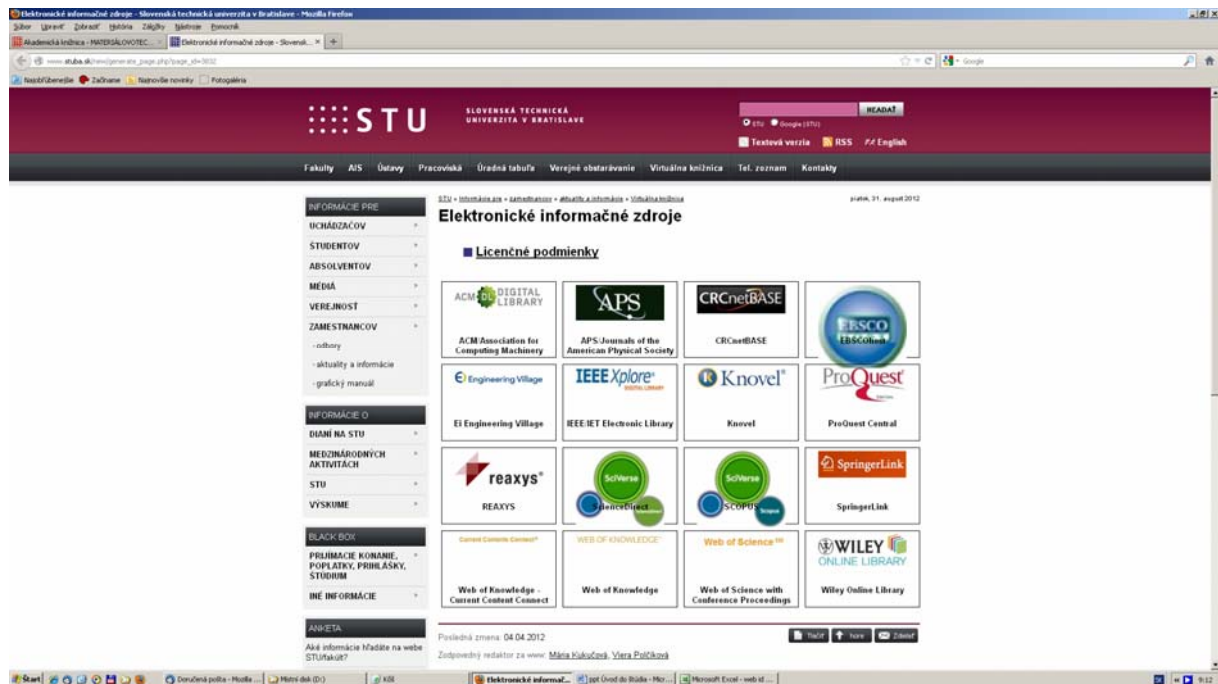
Elektronické informačné zdroje - Slovenská technická univerzita v Bratislave - Mozilla Firefox
Súbor Upraviť Zobraziť História Záložky Nástroje Pomocník
Akademická knižnica - MATERIÁLOVOTEC... Elektronické informačné zdroje - Slovensk... +
www.stuba.sk/new/generate_page.php?page_id=3832
Google
Najnavštevovanejšie Začíname Najnovšie novinky Fotogaléria

STU SLOVENSKÁ TECHNICKÁ UNIVERZITA V BRATISLAVE
HĽADAŤ
STU Google (STU)
Textová verzia RSS English

Fakulty AIS Ústavy Pracoviská Úradná tabuľa Verejné obstarávanie Virtuálna knižnica Tel. zoznam Kontakty

INFORMÁCIE PRE
UCHÁDZAČOV
ŠTUDENTOV
ABSOLVENTOV
MÉDIÁ
VEREJNOSŤ
ZAMESTNANCOV
- odbory
- aktuality a informácie
- grafický manuál

INFORMÁCIE O
DIANÍ NA STU
MEDZINÁRODNÝCH AKTIVITÁCH
STU
VÝSKUME

BLACK BOX
PRIJÍMACIE KONANIE, POPLATKY, PRIHLÁŠKY, ŠTÚDIUM
INÉ INFORMÁCIE

ANKETA
Aké informácie hľadáte na webe STU/fakúlt?

STU » Informácie pre » zamestnancov » aktuality a informácie » Virtuálna knižnica
piatok, 31. august 2012
Elektronické informačné zdroje

Licenčné podmienky

| ACM DIGITAL LIBRARY<br>ACM/Association for Computing Machinery | APS<br>APS/Journals of the American Physical Society | CRCnetBASE<br>CRCnetBASE | EBSCO EBSCOhost |
|---|---|---|---|
| Engineering Village<br>Ei Engineering Village | IEEE Xplore DIGITAL LIBRARY<br>IEEE/IET Electronic Library | Knovel<br>Knovel | ProQuest<br>ProQuest Central |
| reaxys<br>REAXYS | SciVerse ScienceDirect | SciVerse SCOPUS Scopus | SpringerLink<br>SpringerLink |
| Current Contents Connect<br>Web of Knowledge - Current Content Connect | WEB OF KNOWLEDGE<br>Web of Knowledge | Web of Science<br>Web of Science with Conference Proceedings | WILEY ONLINE LIBRARY<br>Wiley Online Library |

Posledná zmena: 04.04.2012
Tlačiť hore Zdieľať
Zodpovedný redaktor za www: Mária Kukučová, Viera Polčíková

Štart Doručená pošta - Mozilla ... Miestny disk (D:) Kílk Elektronické informač... ppt Úvod do štúdia - Micr... Microsoft Excel - web id ... 9:12